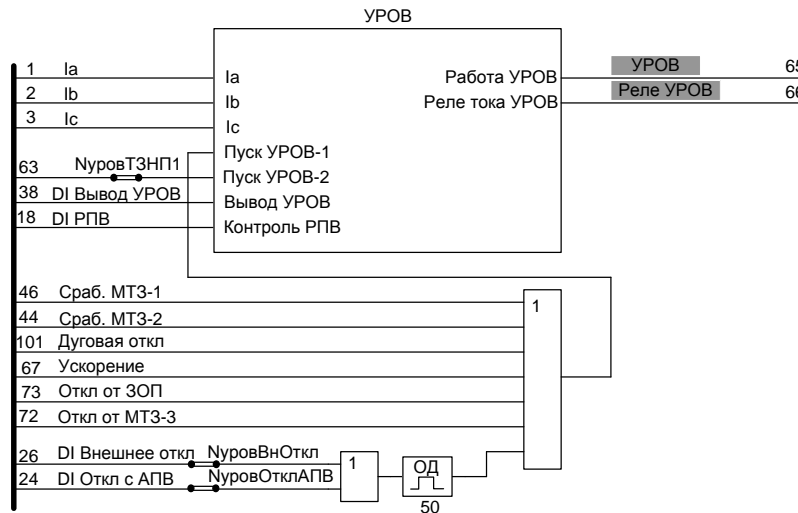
УРОВ

1 Ia
2 Ib
3 Ic
63 NуровТЗНП1
38 DI Вывод УРОВ
18 DI РПВ

Ia
Ib
Ic
Пуск УРОВ-1
Пуск УРОВ-2
Вывод УРОВ
Контроль РПВ

Работа УРОВ
Реле тока УРОВ

УРОВ 65
Реле УРОВ 66

46 Сраб. МТЗ-1
44 Сраб. МТЗ-2
101 Дуговая откл
67 Ускорение
73 Откл от ЗОП
72 Откл от МТЗ-3
26 DI Внешнее откл NуровВнОткл
24 DI Откл с АПВ NуровОтклАПВ

1
1
ОД
50